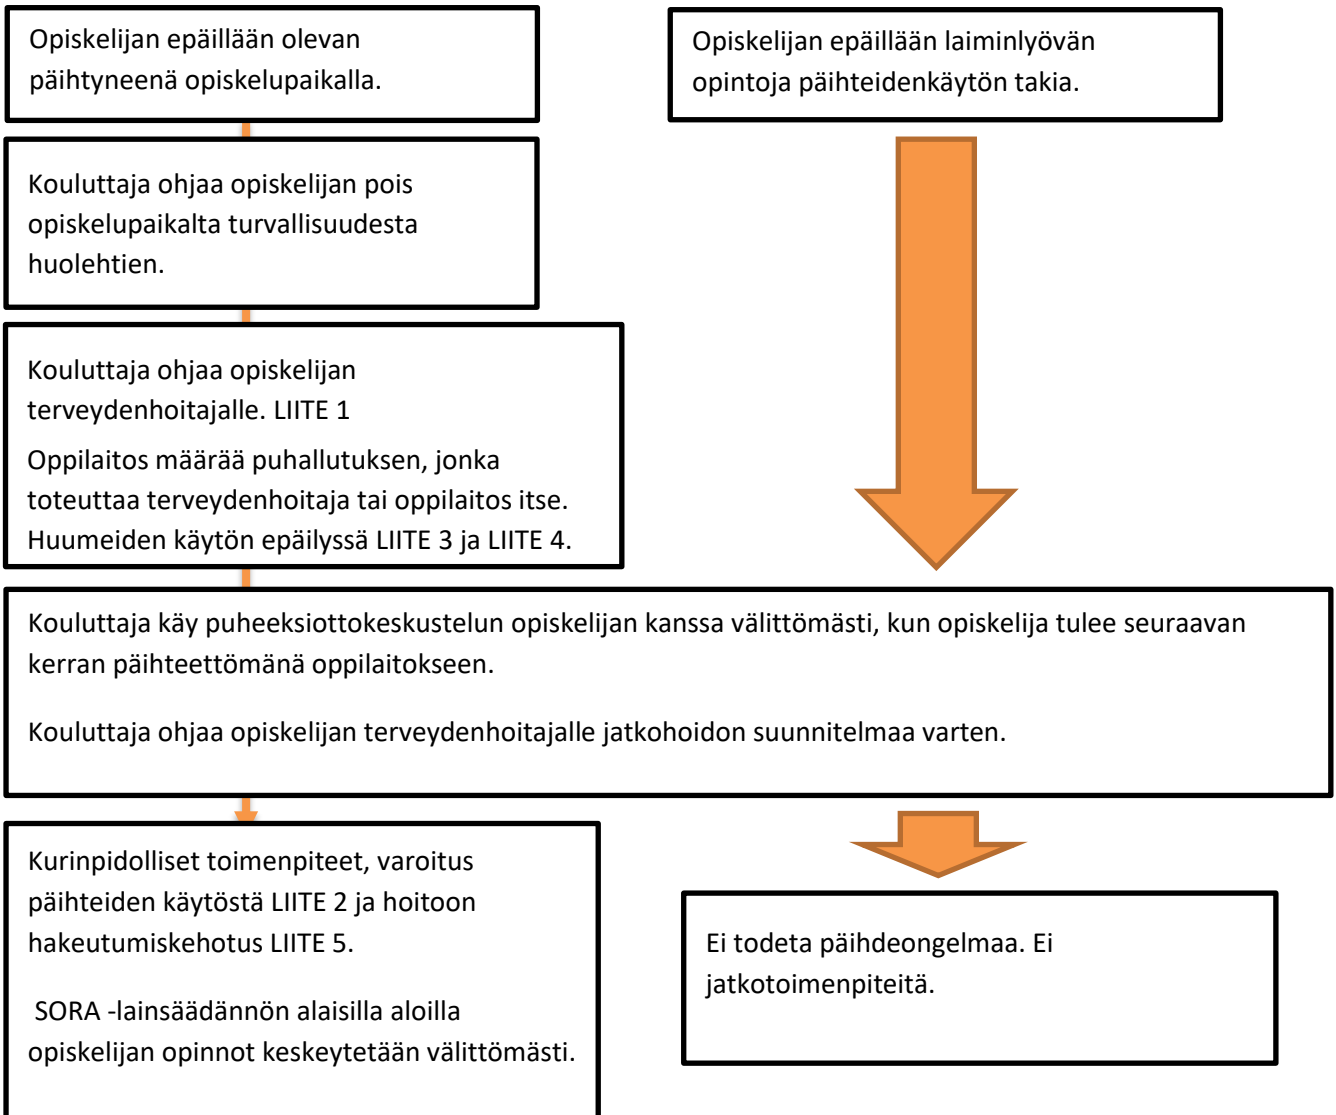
Opiskelijan epäillään olevan päihtyneenä opiskelupaikalla.

Opiskelijan epäillään laiminlyövän opintoja päihteidenkäytön takia.

Kouluttaja ohjaa opiskelijan pois opiskelupaikalta turvallisuudesta huolehtien.

Kouluttaja ohjaa opiskelijan terveydenhoitajalle. LIITE 1

Oppilaitos määrää puhallutuksen, jonka toteuttaa terveydenhoitaja tai oppilaitos itse. Huumeiden käytön epäilyssä LIITE 3 ja LIITE 4.

Kouluttaja käy puheeksiottokeskustelun opiskelijan kanssa välittömästi, kun opiskelija tulee seuraavan kerran päihteettömänä oppilaitokseen.

Kouluttaja ohjaa opiskelijan terveydenhoitajalle jatkohoidon suunnitelmaa varten.

Kurinpidolliset toimenpiteet, varoitus päihteiden käytöstä LIITE 2 ja hoitoon hakeutumiskehotus LIITE 5.

SORA -lainsäädännön alaisilla aloilla opiskelijan opinnot keskeytetään välittömästi.

Ei todeta päihdeongelmaa. Ei jatkotoimenpiteitä.